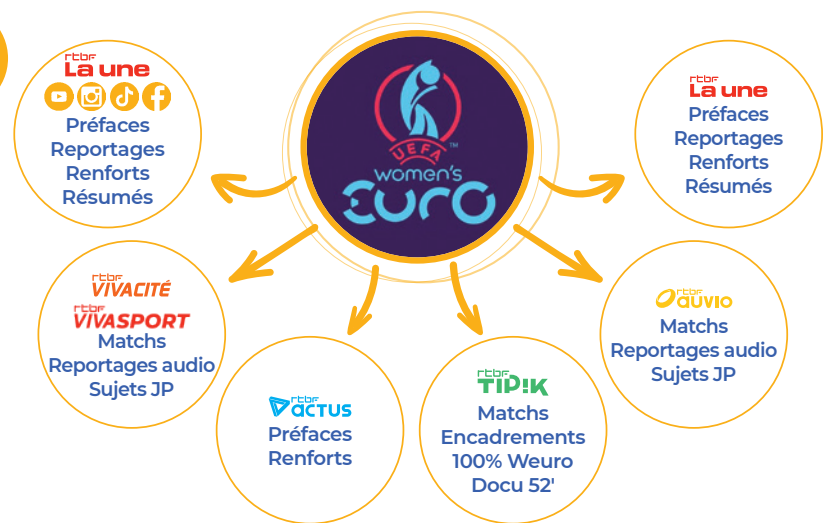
UEFA
women's
EURO

rtbf
La une
Préfaces
Reportages
Renforts
Résumés

rtbf
La une
Préfaces
Reportages
Renforts
Résumés

rtbf
VIVACITÉ
rtbf
VIVASPORT
Matchs
Reportages audio
Sujets JP

rtbf
ACTUS
Préfaces
Renforts

rtbf
TIPIK
Matchs
Encadrements
100% Weuro
Docu 52'

rtbf
auvio
Matchs
Reportages audio
Sujets JP